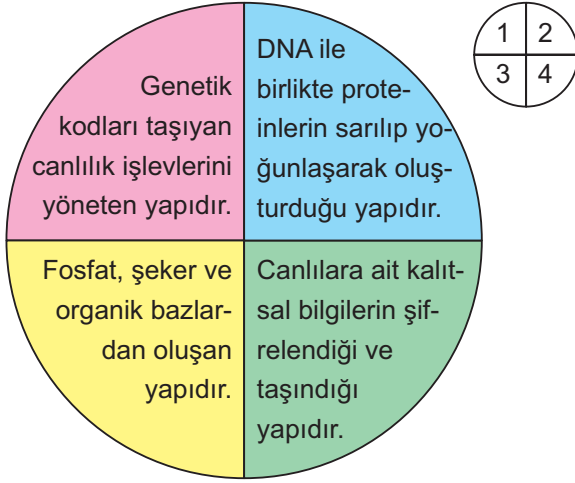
Genetik kodları taşıyan canlılık işlevlerini yöneten yapıdır.

DNA ile birlikte proteinlerin sarılıp yoğunlaşarak oluşturduğu yapıdır.

Fosfat, şeker ve organik bazlardan oluşan yapıdır.

Canlılara ait kalıtsal bilgilerin şifrelendiği ve taşındığı yapıdır.

1
2
3
4